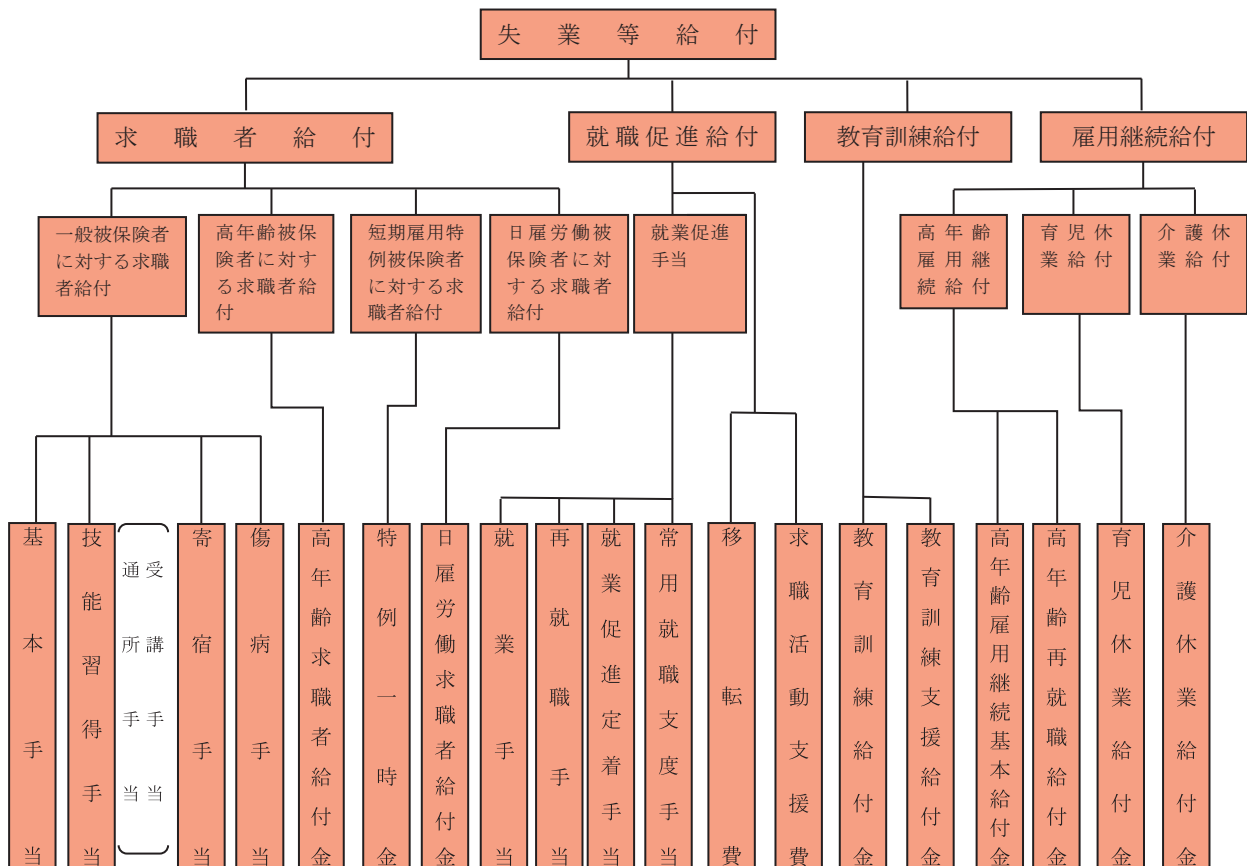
失業等給付

求職者給付

就職促進給付

教育訓練給付

雇用継続給付

一般被保険者に対する求職者給付

高年齢被保険者に対する求職者給付

短期雇用特例被保険者に対する求職者給付

日雇労働被保険者に対する求職者給付

就業促進手当

高年齢雇用継続給付

育児休業給付

介護休業給付

基本手当

技能習得手当

受講手当

通所手当

寄宿手当

傷病手当

高年齢求職者給付金

特例一時金

日雇労働求職者給付金

就業手当

再就職手当

就業促進定着手当

常用就職支度手当

移転費

求職活動支援費

教育訓練給付金

教育訓練支援給付金

高年齢雇用継続基本給付金

高年齢再就職給付金

育児休業給付金

介護休業給付金